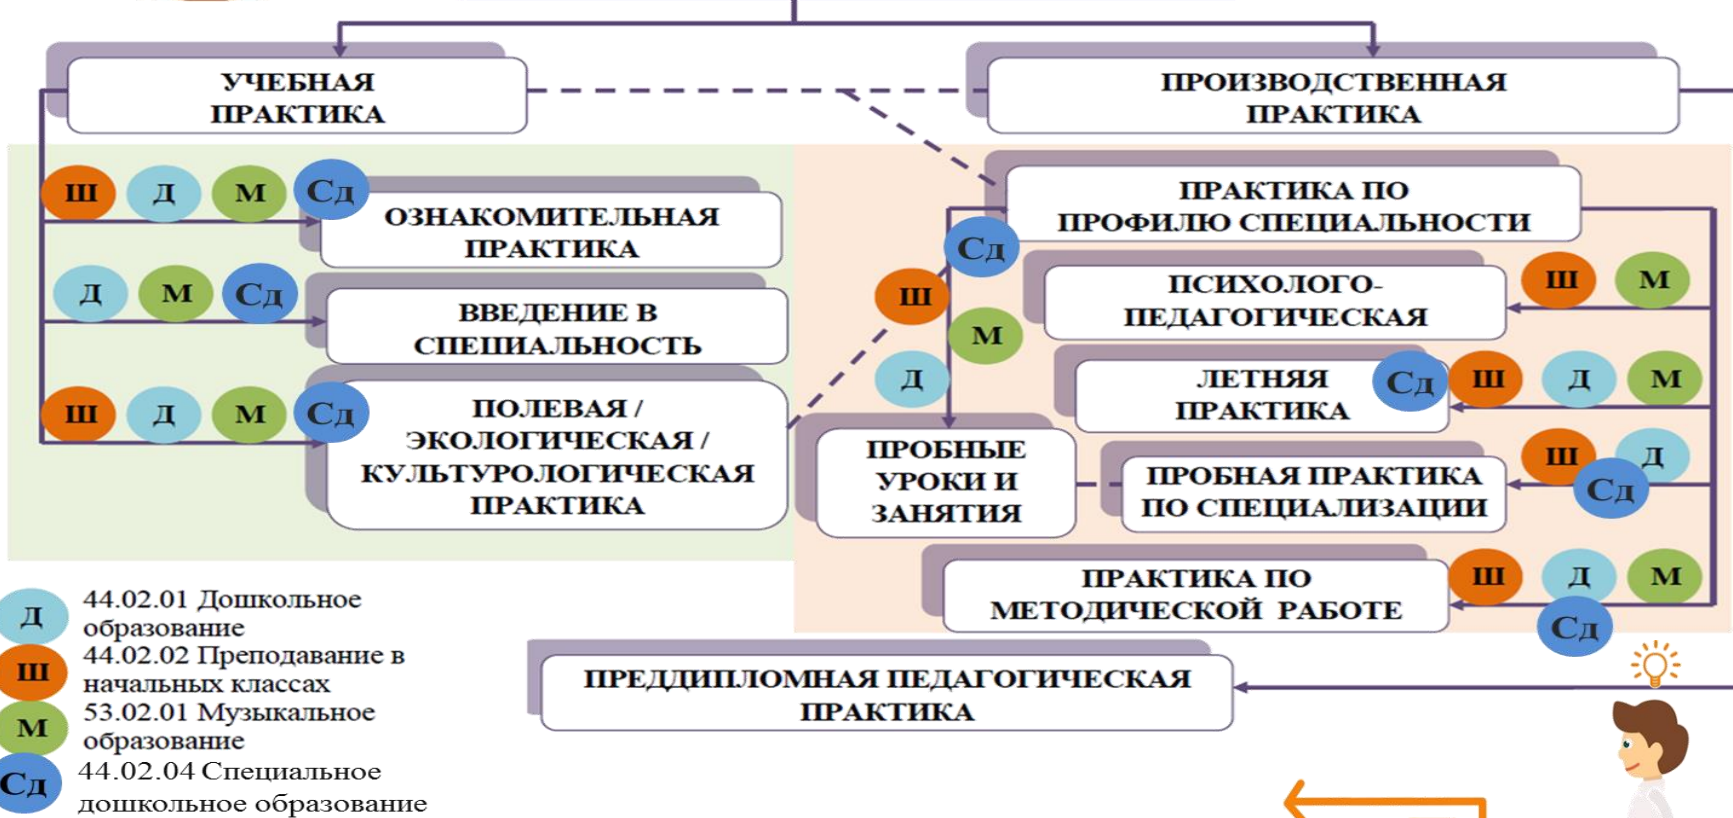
УЧЕБНАЯ ПРАКТИКА

ПРОИЗВОДСТВЕННАЯ ПРАКТИКА

Ш Д М Сд
ОЗНАКОМИТЕЛЬНАЯ ПРАКТИКА

Д М Сд
ВВЕДЕНИЕ В СПЕЦИАЛЬНОСТЬ

Ш Д М Сд
ПОЛЕВАЯ / ЭКОЛОГИЧЕСКАЯ / КУЛЬТУРОЛОГИЧЕСКАЯ ПРАКТИКА

ПРАКТИКА ПО ПРОФИЛЮ СПЕЦИАЛЬНОСТИ

Сд
Ш
М
Д

ПСИХОЛОГО-ПЕДАГОГИЧЕСКАЯ
Ш М

ЛЕТНЯЯ ПРАКТИКА
Сд Ш Д М

ПРОБНЫЕ УРОКИ И ЗАНЯТИЯ

ПРОБНАЯ ПРАКТИКА ПО СПЕЦИАЛИЗАЦИИ
Ш Д Сд

ПРАКТИКА ПО МЕТОДИЧЕСКОЙ РАБОТЕ
Ш Д М Сд

ПРЕДДИПЛОМНАЯ ПЕДАГОГИЧЕСКАЯ ПРАКТИКА

Д 44.02.01 Дошкольное образование
Ш 44.02.02 Преподавание в начальных классах
М 53.02.01 Музыкальное образование
Сд 44.02.04 Специальное дошкольное образование